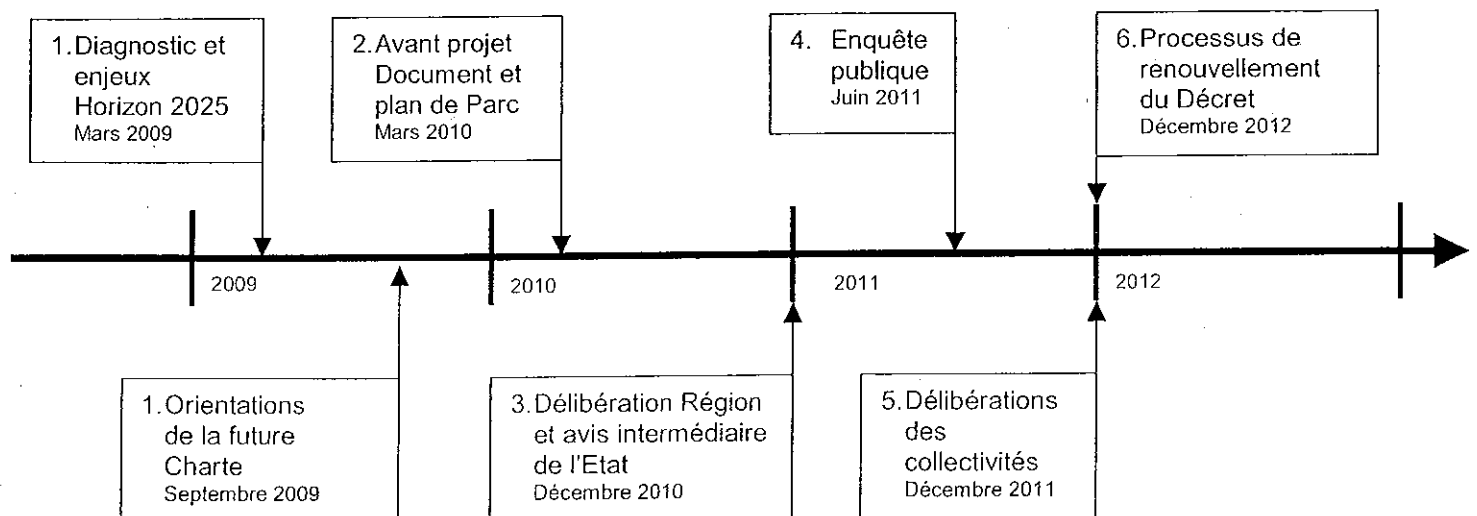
1. Diagnostic et enjeux Horizon 2025
Mars 2009

2. Avant projet Document et plan de Parc
Mars 2010

4. Enquête publique
Juin 2011

6. Processus de renouvellement du Décret
Décembre 2012

2009

2010

2011

2012

1. Orientations de la future Charte
Septembre 2009

3. Délibération Région et avis intermédiaire de l'Etat
Décembre 2010

5. Délibérations des collectivités
Décembre 2011